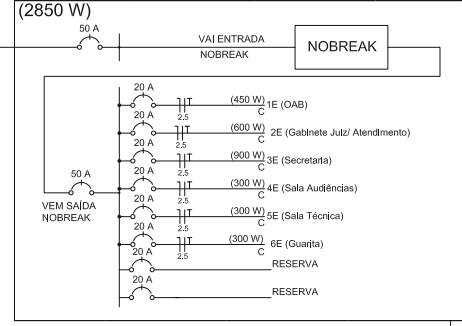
(2850 W)

50 A

VAI ENTRADA NOBREAK

NOBREAK

50 A

VEM SAÍDA NOBREAK

20 A
2,5
T
(450 W)
C
1E (OAB)

20 A
2,5
T
(600 W)
C
2E (Gabinete Juiz/ Atendimento)

20 A
2,5
T
(900 W)
C
3E (Secretaria)

20 A
2,5
T
(300 W)
C
4E (Sala Audiências)

20 A
2,5
T
(300 W)
C
5E (Sala Técnica)

20 A
2,5
T
(300 W)
C
6E (Guarita)

20 A
RESERVA

20 A
RESERVA